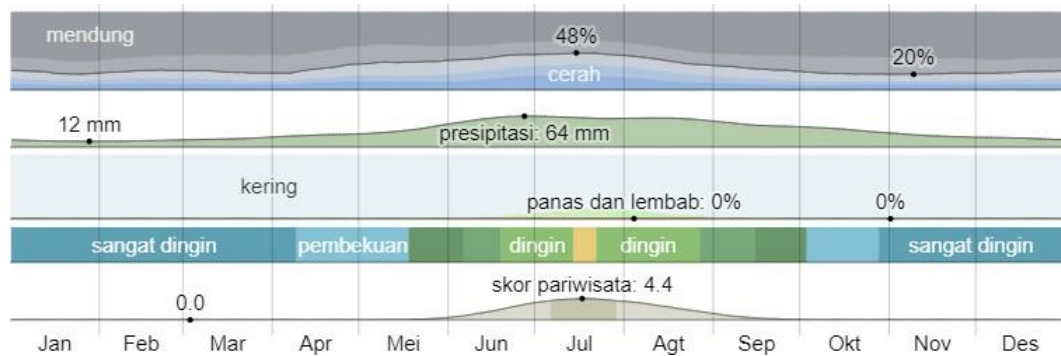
mendung
48%
20%
cerah
12 mm
presipitasi: 64 mm
kering
panas dan lembab: 0%
0%
sangat dingin
pembekuan
dingin
dingin
sangat dingin
skor pariwisata: 4.4
0.0
Jan Feb Mar Apr Mei Jun Jul Agt Sep Okt Nov Des